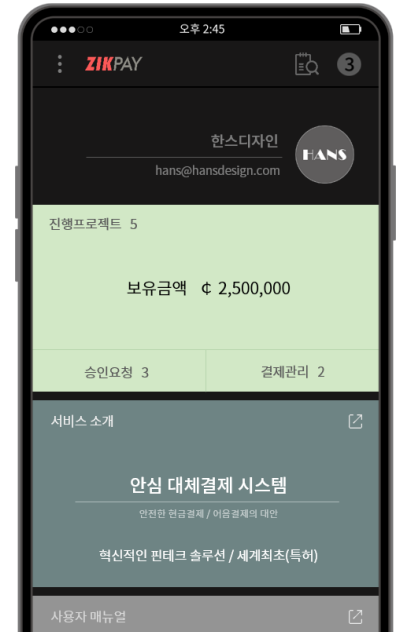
오후 2:45

ZIKPAY

3

한스디자인
hans@hansdesign.com

HANS

진행프로젝트 5

보유금액 ₵ 2,500,000

승인요청 3

결제관리 2

서비스 소개

안심 대체결제 시스템
안전한 현금결제 / 어음결제의 대안

혁신적인 핀테크 솔루션 / 세계최초(특허)

사용자 매뉴얼